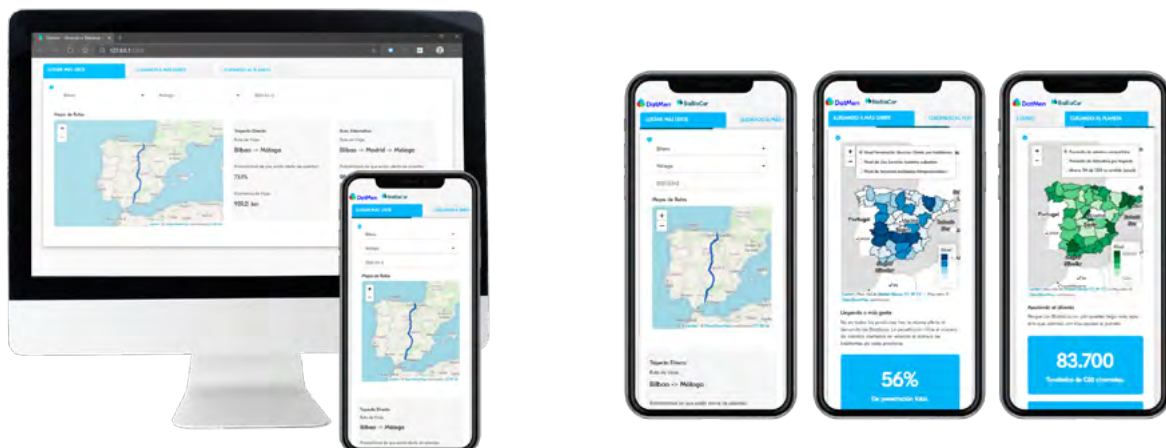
Mapa de Rutas

Trayecto Directo
Ruta de Viaje
Bilbao -> Málaga
73,9%
905,2 km

Ruta Alternativa
Ruta de Viaje
Bilbao -> Madrid -> Málaga

DotMen BlaBlaCar
Bilbao
Málaga
Mapa de Rutas
Trayecto Directo
Ruta de Viaje
Bilbao -> Málaga

DotMen BlaBlaCar
Bilbao
Málaga
Mapa de Rutas
Trayecto Directo
Ruta de Viaje
Bilbao -> Málaga

DotMen BlaBlaCar
Portugal
Llegando a más gente
56%

DotMen BlaBlaCar
Portugal
Ayudando al planeta
83.700
Toneladas de C02 ahorradas